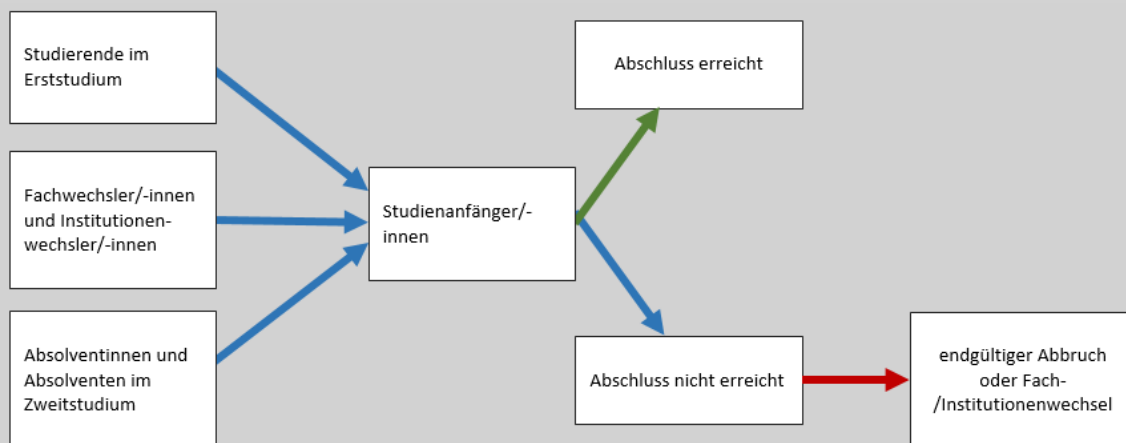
Studierende im Erststudium

Fachwechsler/-innen und Institutionenwechsler/-innen

Absolventinnen und Absolventen im Zweitstudium

Studienanfänger/-innen

Abschluss erreicht

Abschluss nicht erreicht

endgültiger Abbruch oder Fach-/Institutionenwechsel